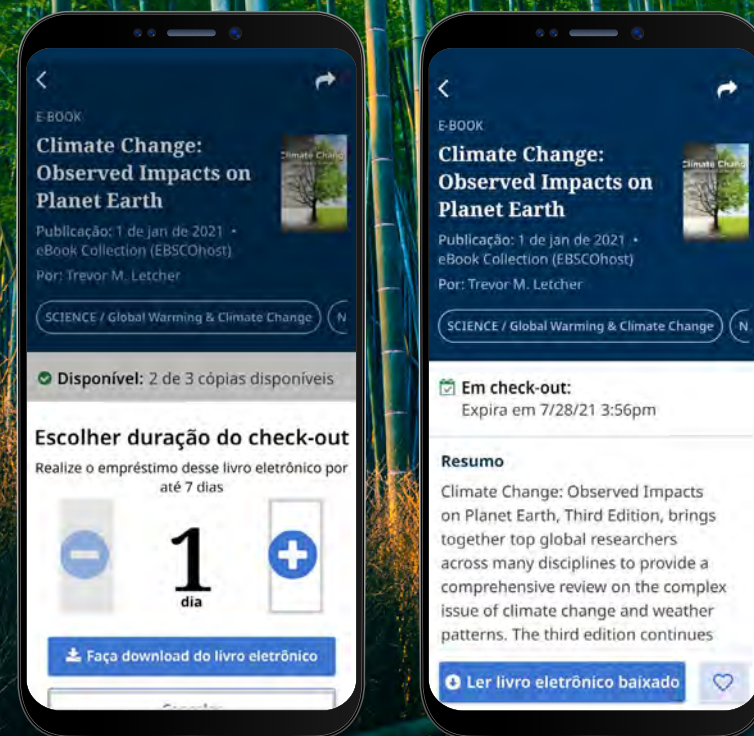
E-BOOK

Climate Change: Observed Impacts on Planet Earth

Climate Change

Publicação: 1 de jan de 2021 • eBook Collection (EBSCOhost)

Por: Trevor M. Letcher

SCIENCE / Global Warming & Climate Change

N

Disponível: 2 de 3 cópias disponíveis

Escolher duração do check-out

Realize o empréstimo desse livro eletrônico por até 7 dias

1
dia

Faça download do livro eletrônico

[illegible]

E-BOOK

Climate Change: Observed Impacts on Planet Earth

Climate Change

Publicação: 1 de jan de 2021 • eBook Collection (EBSCOhost)

Por: Trevor M. Letcher

SCIENCE / Global Warming & Climate Change

N

Em check-out:
Expira em 7/28/21 3:56pm

Resumo

Climate Change: Observed Impacts on Planet Earth, Third Edition, brings together top global researchers across many disciplines to provide a comprehensive review on the complex issue of climate change and weather patterns. The third edition continues

Ler livro eletrônico baixado